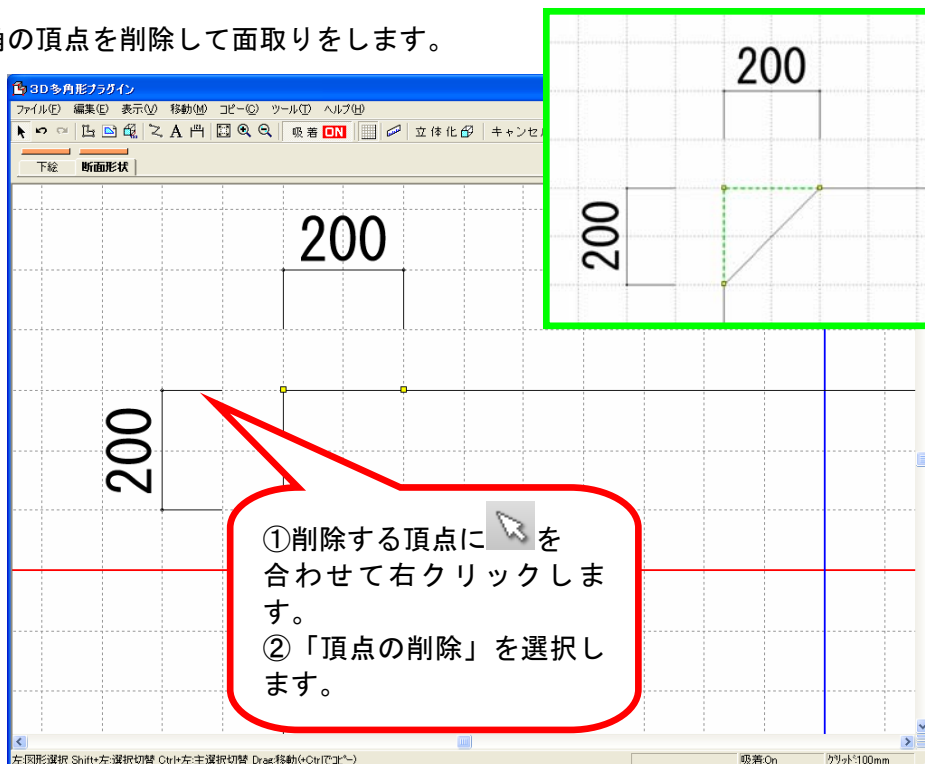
角の頂点を削除して面取りをします。

3D多角形プラグイン

ファイル(F) 編集(E) 表示(V) 移動(M) コピー(C) ツール(T) ヘルプ(H)

吸着 ON 立体化 キャンセル

下絵 断面形状

200

200

200

200

①削除する頂点に を合わせて右クリックします。
②「頂点の削除」を選択します。

左:図形選択 Shift+左:選択切替 Ctrl+左:主選択切替 Drag:移動(+Ctrlでコピー)

吸着:On グリッド:100mm